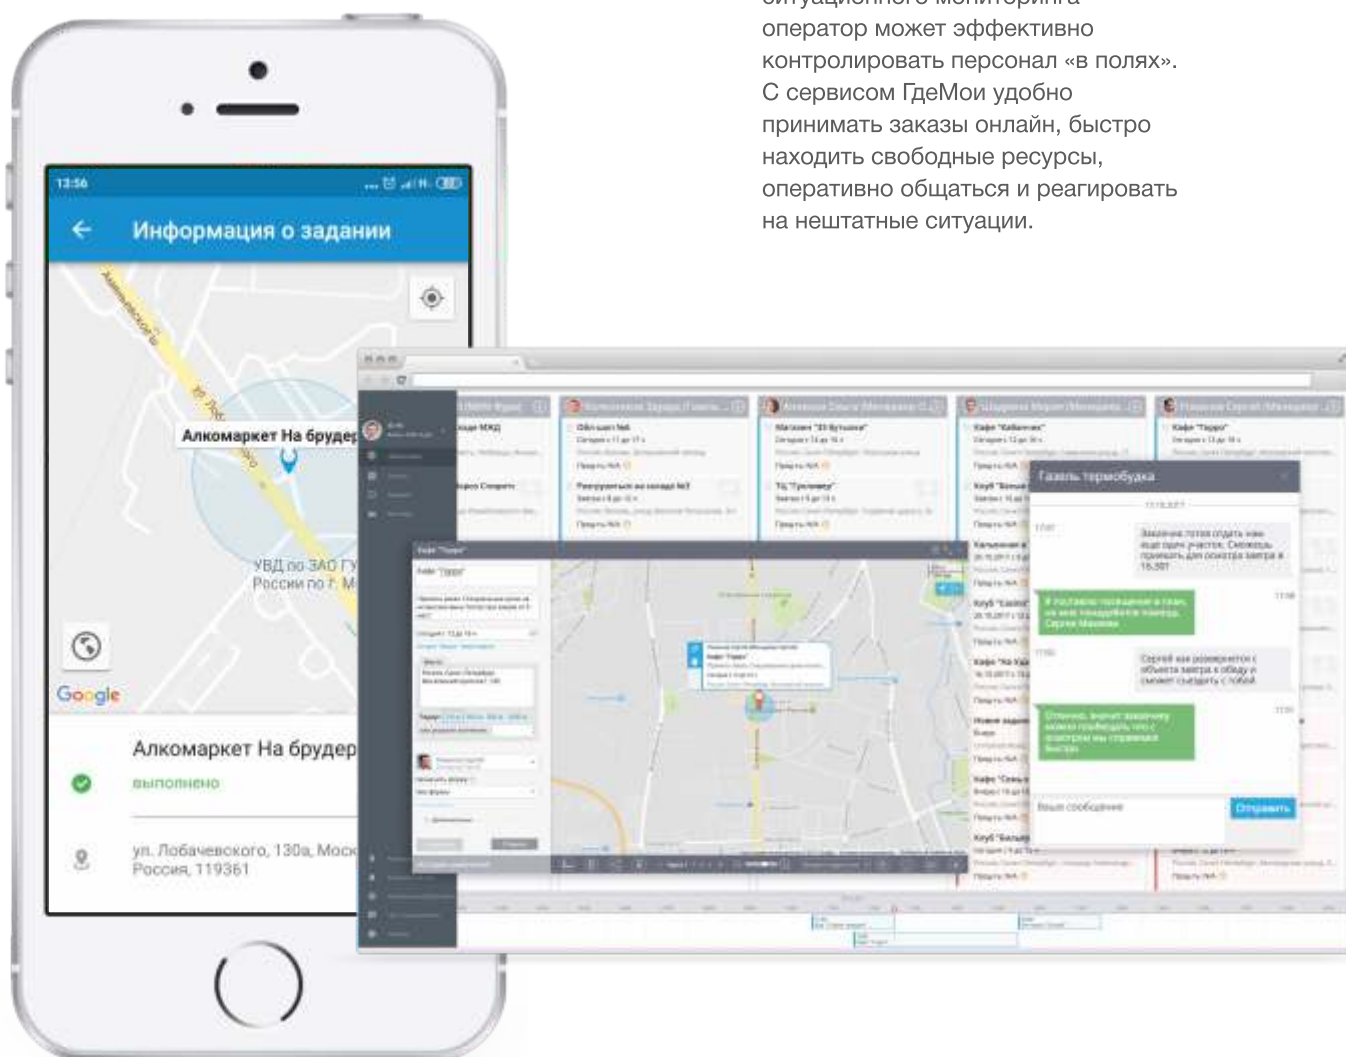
ситуационного мониторинга оператор может эффективно контролировать персонал «в полях». С сервисом ГдеМои удобно принимать заказы онлайн, быстро находить свободные ресурсы, оперативно общаться и реагировать на нештатные ситуации.

13:56

Информация о задании

Алкомаркет На брудер

УВД по ЗАО ГУ России по г. М

Google

Алкомаркет На брудер

выполнено

ул. Лобачевокого, 130а, Моск Россия, 119361

Газель термобудка

Кафе "Тардо"

Вагон "33 Бутылки"

ТЦ "Гусеница"

Кафе "Кабачок"

Кафе "Тарро"

Отправить